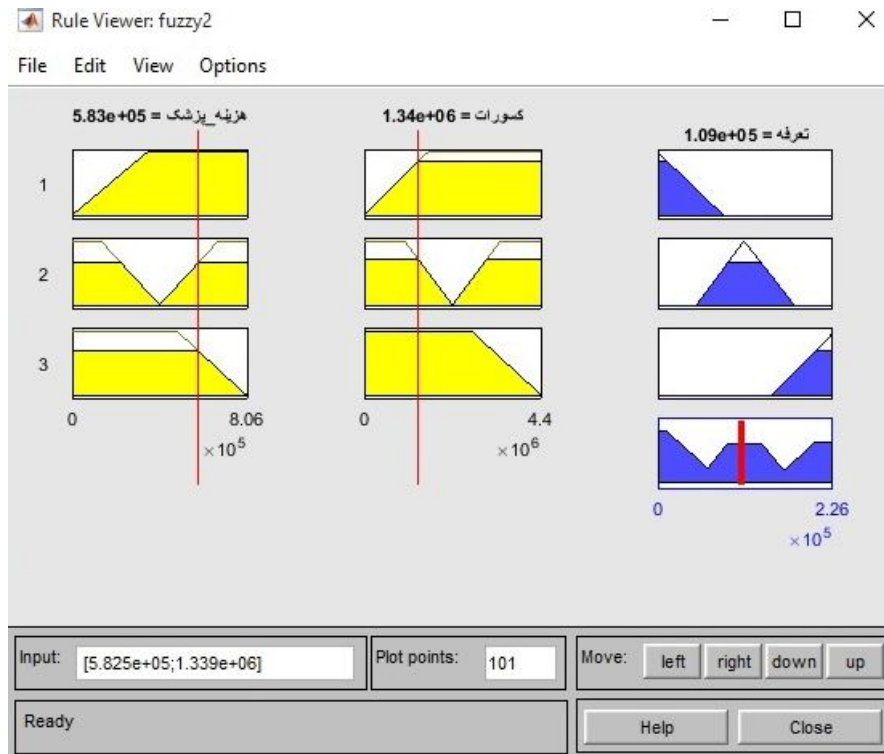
Rule Viewer: fuzzy2

File Edit View Options

هزینه_پزشک = 5.83e+05

کسورات = 1.34e+06

تعرفه = 1.09e+05

1

2

3

0

8.06

$\times 10^5$

0

4.4

$\times 10^6$

0

2.26

$\times 10^5$

Input: [5.825e+05;1.339e+06]

Plot points: 101

Move: left right down up

Ready

Help

Close